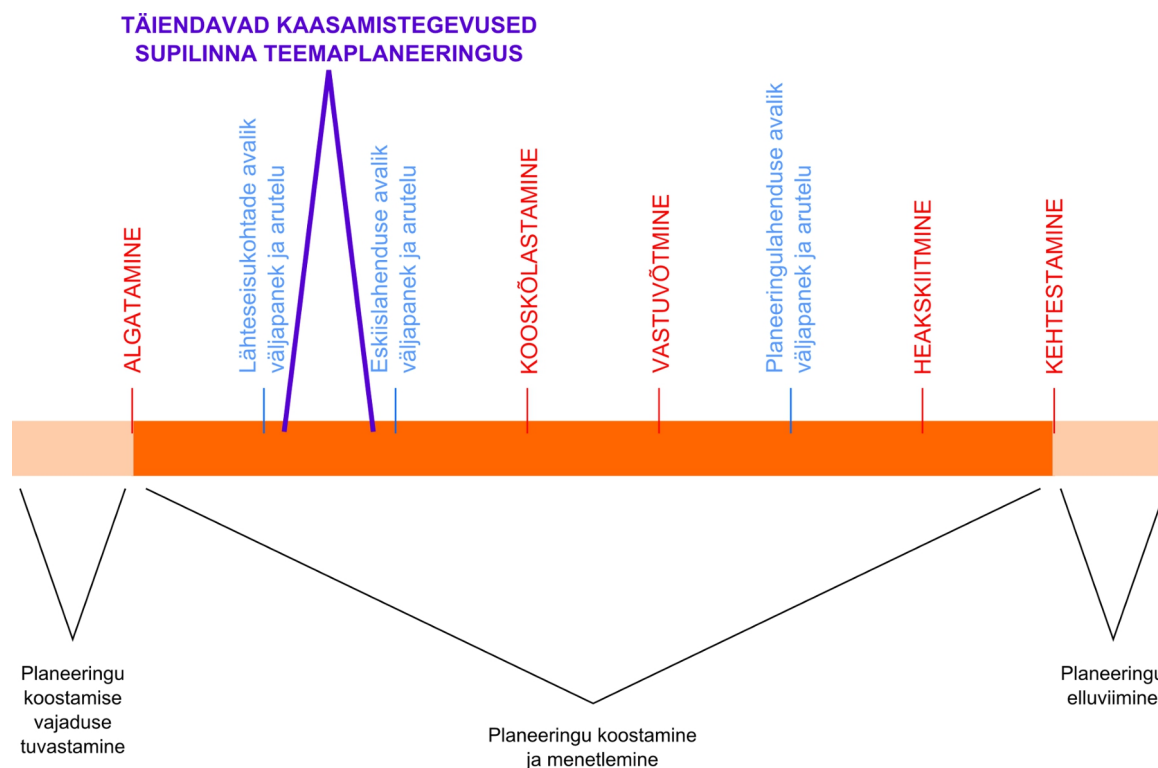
TÄIENDAVAD KAASAMISTEGEVUSED SUPILINNA TEEMAPLANEERINGUS

ALGATAMINE

Lähteseisukohtade avalik väljapanek ja arutelu

Eskiislahenduse avalik väljapanek ja arutelu

KOOSKÕLASTAMINE

VASTUVÕTMINE

Planeeringulahenduse avalik väljapanek ja arutelu

HEAKSKIITMINE

KEHTESTAMINE

Planeeringu koostamise vajaduse tuvastamine

Planeeringu koostamine ja menetlemine

Planeeringu elluviimine